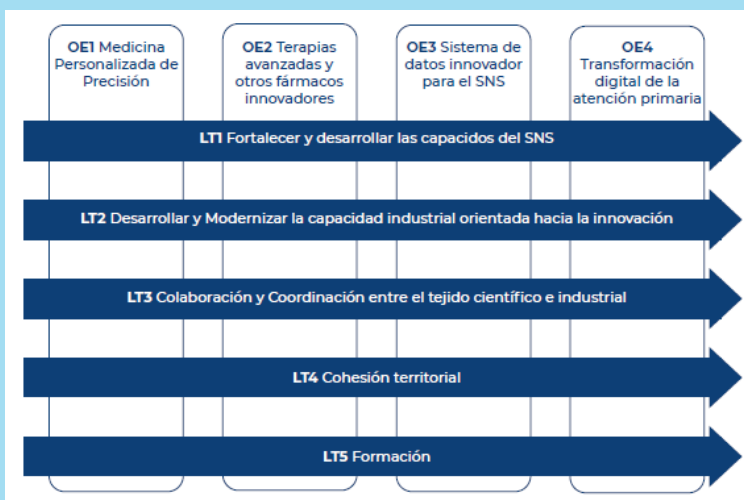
**OE1** Medicina Personalizada de Precisión

**OE2** Terapias avanzadas y otros fármacos innovadores

**OE3** Sistema de datos innovador para el SNS

**OE4** Transformación digital de la atención primaria

**LT1** Fortalecer y desarrollar las capacidos del SNS

**LT2** Desarrollar y Modernizar la capacidad industrial orientada hacia la innovación

**LT3** Colaboración y Coordinación entre el tejido científico e industrial

**LT4** Cohesión territorial

**LT5** Formación